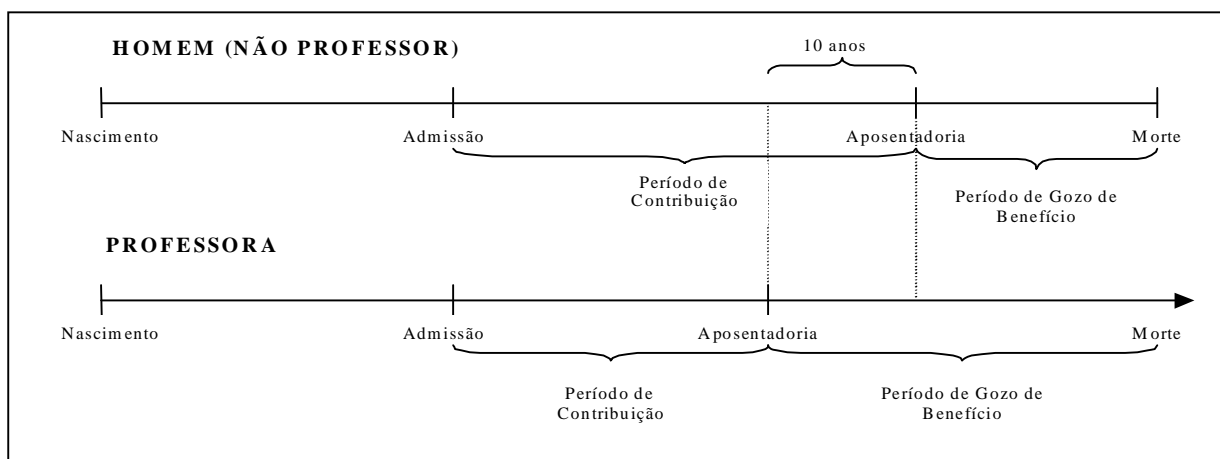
HOMEM (NÃO PROFESSOR)

10 anos

Nascimento

Admissão

Aposentadoria

Morte

Período de Contribuição

Período de Gozo de Benefício

PROFESSORA

Nascimento

Admissão

Aposentadoria

Morte

Período de Contribuição

Período de Gozo de Benefício